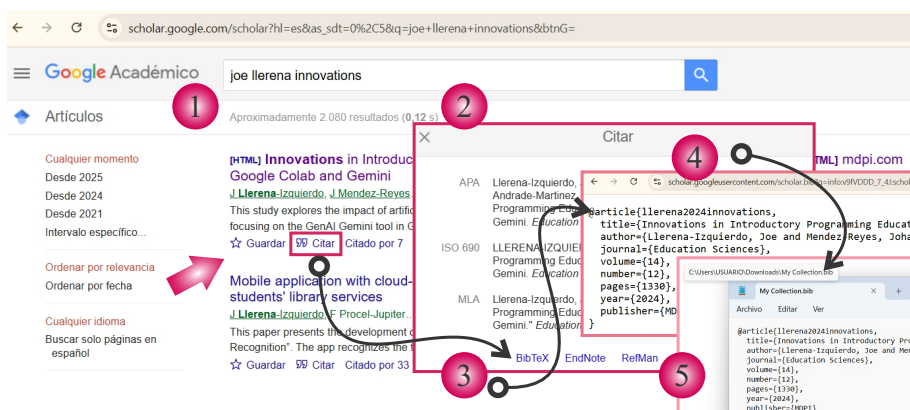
scholar.google.com/scholar?hl=es&as_sdt=0%2C5&q=joe+llerena+innovations&btnG=

Google Académico

joe llerena innovations

Artículos

Aproximadamente 2.080 resultados (0,12 s)

1

2

Citar

Cualquier momento
Desde 2025
Desde 2024
Desde 2021
Intervalo específico...

Ordenar por relevancia
Ordenar por fecha

Cualquier idioma
Buscar solo páginas en español

[HTML] Innovations in Introduc
Google Colab and Gemini
J Llerena-Izquierdo, J Mendez-Reyes
This study explores the impact of artific
focusing on the GenAI Gemini tool in G
☆ Guardar 99 Citar Citado por 7

Mobile application with cloud-
students' library services
J Llerena-Izquierdo, F Procel-Jupiter
This paper presents the development o
Recognition". The app recognizes the t
☆ Guardar 99 Citar Citado por 33

APA Llerena-Izquierdo,
Andrade-Martinez,
Programming Edu
Gemini. Education

ISO 690 LLERENA-IZQUIERD
Programming Educ
Gemini. Education

MLA Llerena-Izquierdo,
Programming Educ
Gemini." Education

BibTeX EndNote RefMan

3

[HTML] mdpi.com

4

scholar.googleusercontent.com/scholar.bib?q=info:x9fVDDD_7_4J:schol

@article{llerena2024innovations,
title={Innovations in Introductory Programming Educat
author={Llerena-Izquierdo, Joe and Mendez-Reyes, Joha
journal={Education Sciences},
volume={14},
number={12},
pages={1330},
year={2024},
publisher={MD
}

5

C:\Users\USUARIO\Downloads\My Collection.bib

My Collection.bib

Archivo Editar Ver

@article{llerena2024innovations,
title={Innovations in Introductory Pro
author={Llerena-Izquierdo, Joe and Men
journal={Education Sciences},
volume={14},
number={12},
pages={1330},
year={2024},
publisher={MDPI}